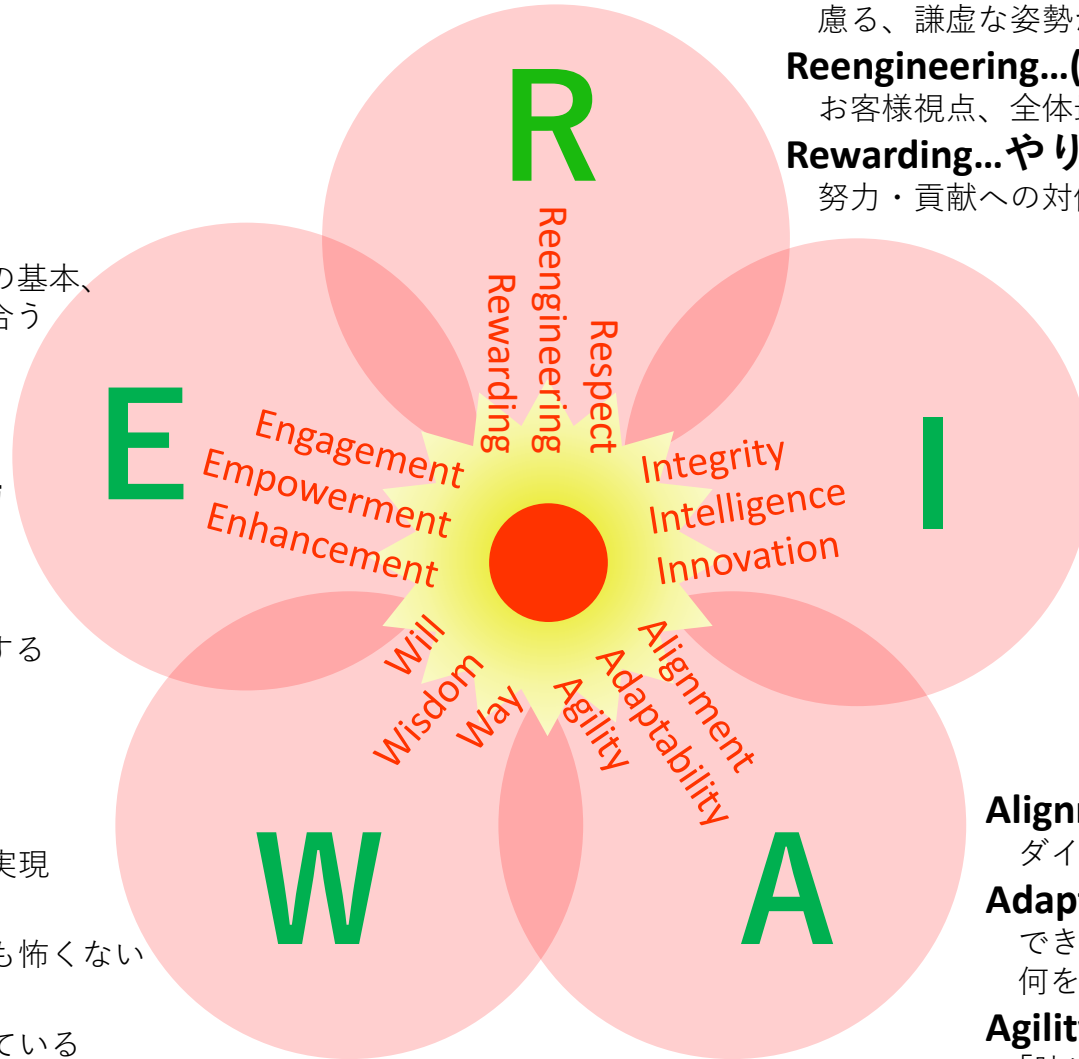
慮る、謙虚な姿勢

Reengineering…(

お客様視点、全体

Rewarding…やり

努力・貢献への対

の基本、

合う

する

実現

も怖くない

ている

R

Reengineering

Rewarding

Respect

E

Engagement

Empowerment

Enhancement

I

Integrity

Intelligence

Innovation

Will

Wisdom

Way

Agility

Adaptability

Alignment

W

A

Align

ダイ

Adap

でき

何を

Agilit